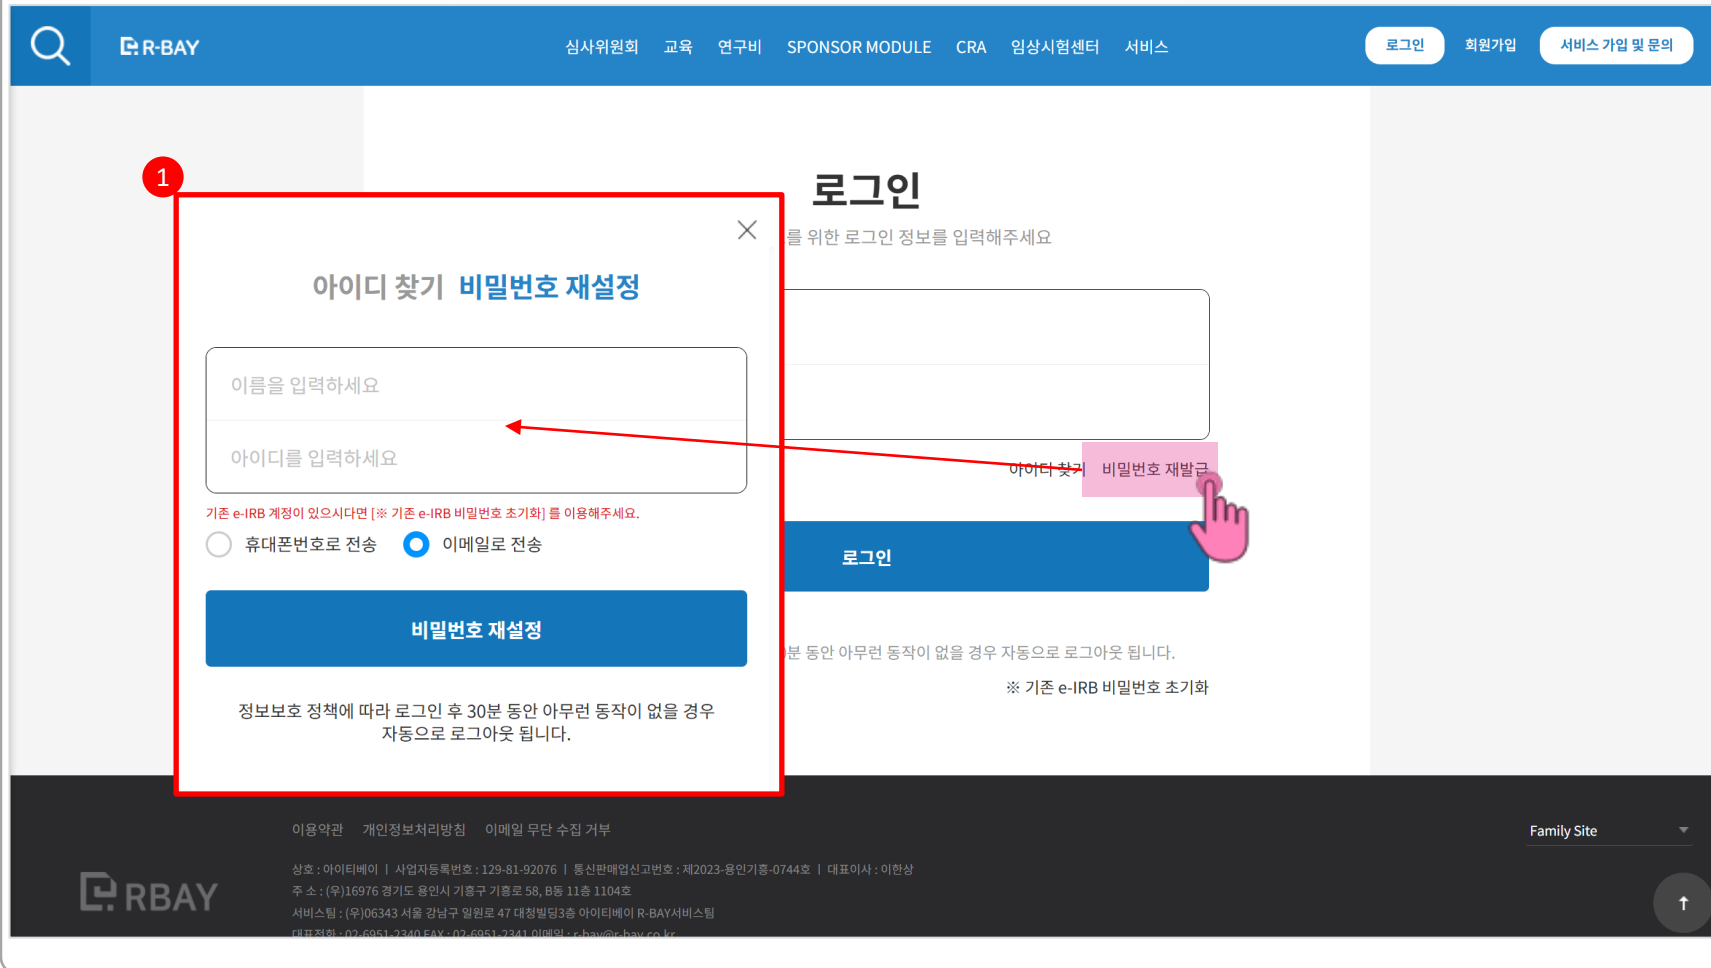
R-BAY

심사위원회 교육 연구비 SPONSOR MODULE CRA 임상시험센터 서비스

로그인 회원가입 서비스 가입 및 문의

로그인

를 위한 로그인 정보를 입력해주세요

1

아이디 찾기 비밀번호 재설정

이름을 입력하세요

아이디를 입력하세요

기존 e-IRB 계정이 있으시다면 [※ 기존 e-IRB 비밀번호 초기화] 를 이용해주세요.

휴대폰번호로 전송 이메일로 전송

비밀번호 재설정

정보보호 정책에 따라 로그인 후 30분 동안 아무런 동작이 없을 경우 자동으로 로그아웃 됩니다.

아이디 찾기 비밀번호 재발급

로그인

분 동안 아무런 동작이 없을 경우 자동으로 로그아웃 됩니다.

※ 기존 e-IRB 비밀번호 초기화

이용약관 개인정보처리방침 이메일 무단 수집 거부

Family Site

RBAY

상호 : 아이티베이 | 사업자등록번호 : 129-81-92076 | 통신판매업신고번호 : 제2023-용인기흥-0744호 | 대표이사 : 이한상
주 소 : (우)16976 경기도 용인시 기흥구 기흥로 58, B동 11층 1104호
서비스팀 : (우)06343 서울 강남구 일원로 47 대청빌딩3층 아이티베이 R-BAY서비스팀
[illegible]